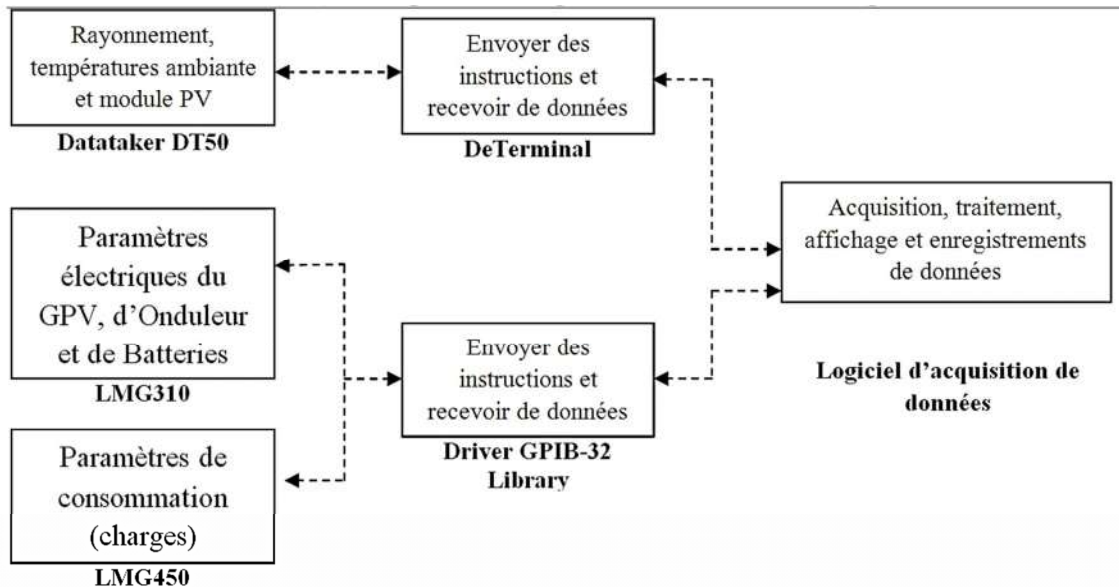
Rayonnement, températures ambiante et module PV

Datataker DT50

Envoyer des instructions et recevoir de données

DeTerminal

Acquisition, traitement, affichage et enregistrements de données

Paramètres électriques du GPV, d'Onduleur et de Batteries

LMG310

Envoyer des instructions et recevoir de données

Driver GPIB-32 Library

Logiciel d'acquisition de données

Paramètres de consommation (charges)

LMG450